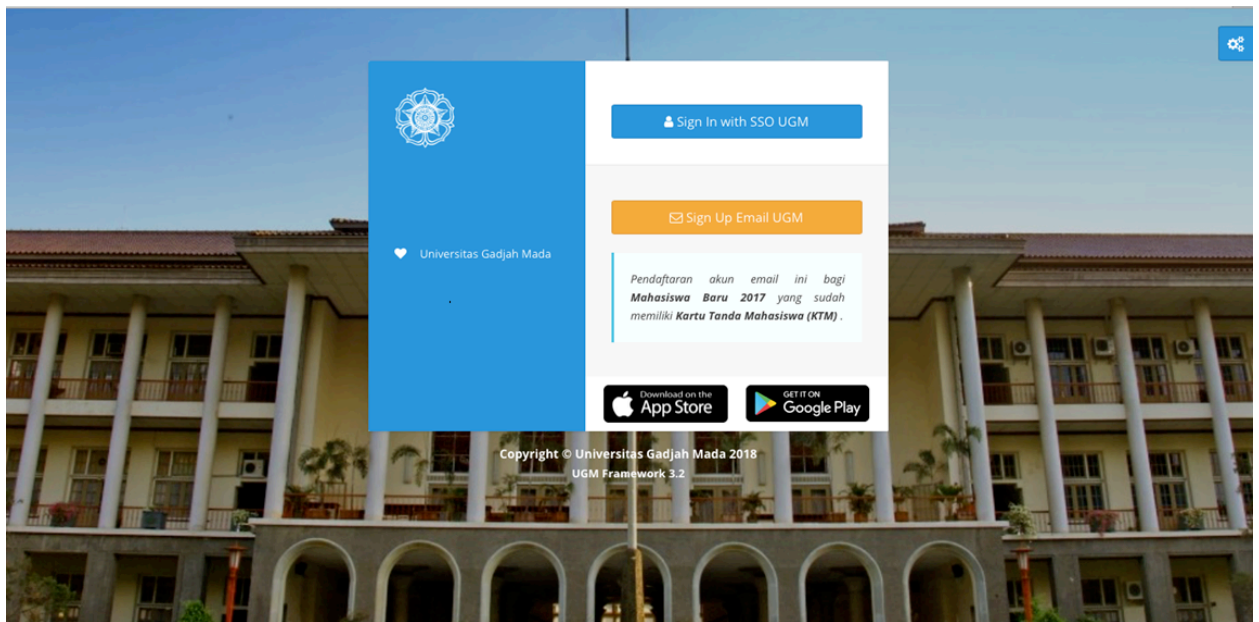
Universitas Gadjah Mada

Sign In with SSO UGM

Sign Up Email UGM

Pendaftaran akun email ini bagi **Mahasiswa Baru 2017** yang sudah memiliki **Kartu Tanda Mahasiswa (KTM)** .

Download on the App Store

GET IT ON Google Play

Copyright © Universitas Gadjah Mada 2018
UGM Framework 3.2